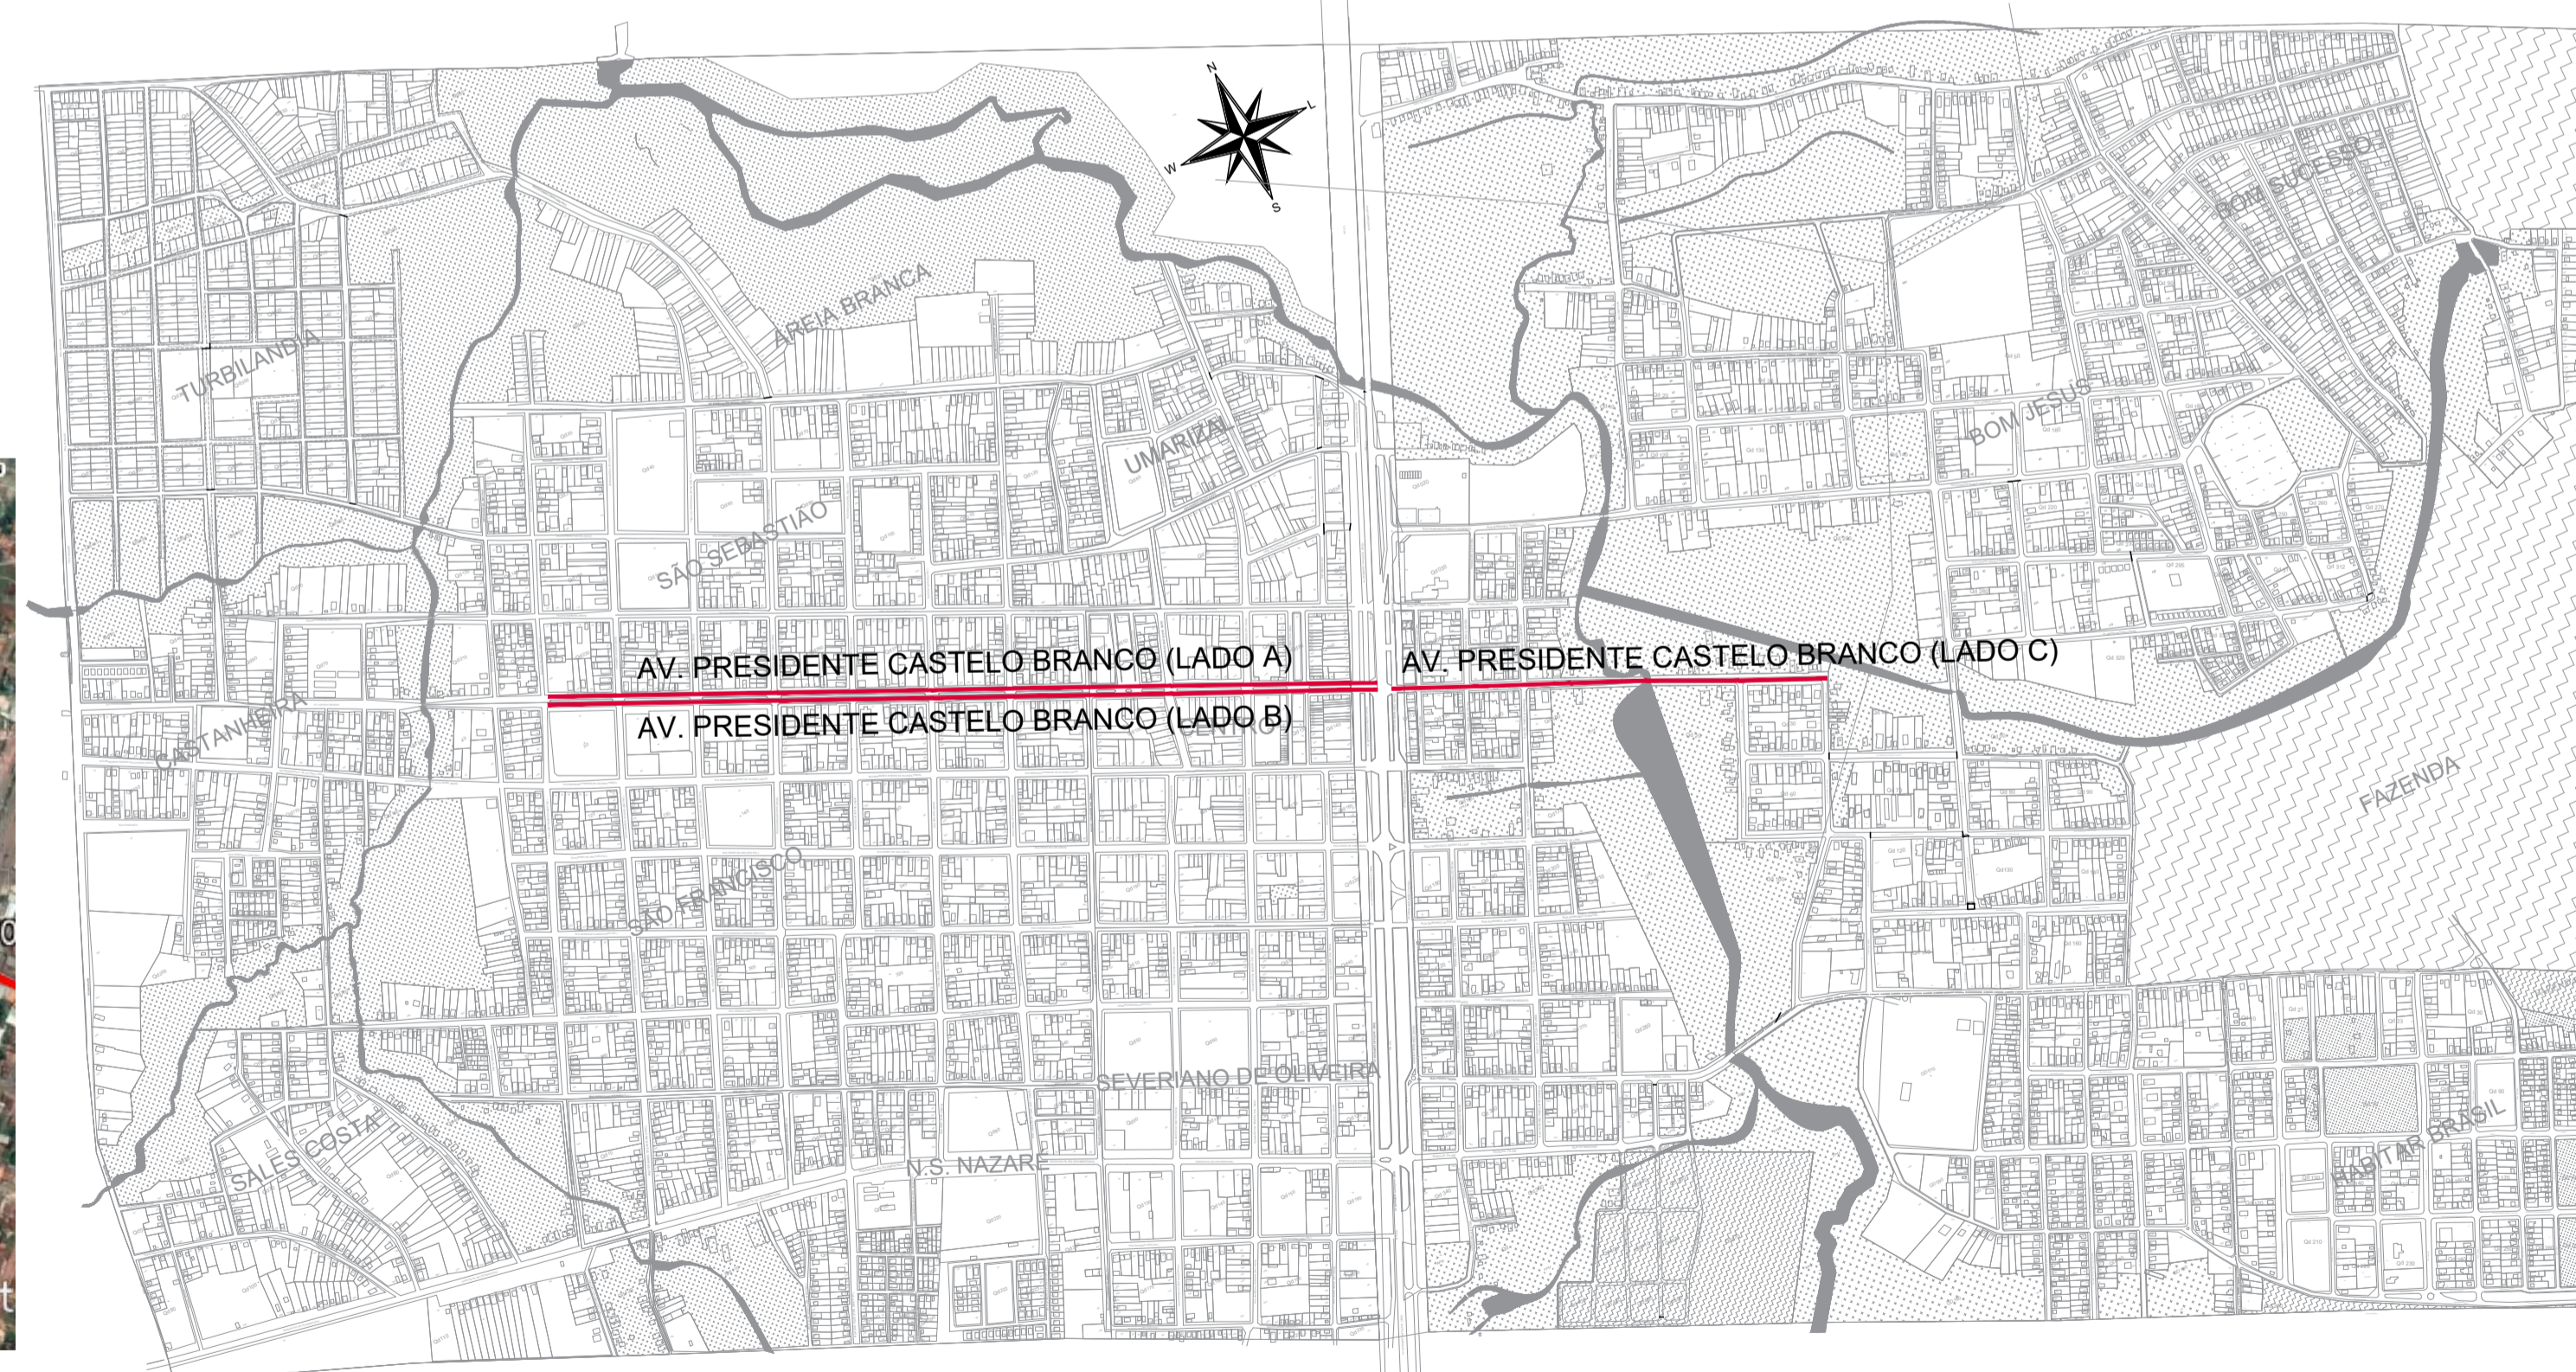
N
L
W
S

AREIA BRANCA
TURBILANDIA
UMARIZAL
SÃO SEBASTIÃO
BOM SUCESSO
BOM JESUS

AV. PRESIDENTE CASTELO BRANCO (LADO A)
AV. PRESIDENTE CASTELO BRANCO (LADO C)
AV. PRESIDENTE CASTELO BRANCO (LADO B)

CASTANHEIRA
FAZENDA
SÃO FRANCISCO
SEVERIANO DE OLIVEIRA
SALES COSTA
N.S. NAZARÉ
HABITAR BRASIL